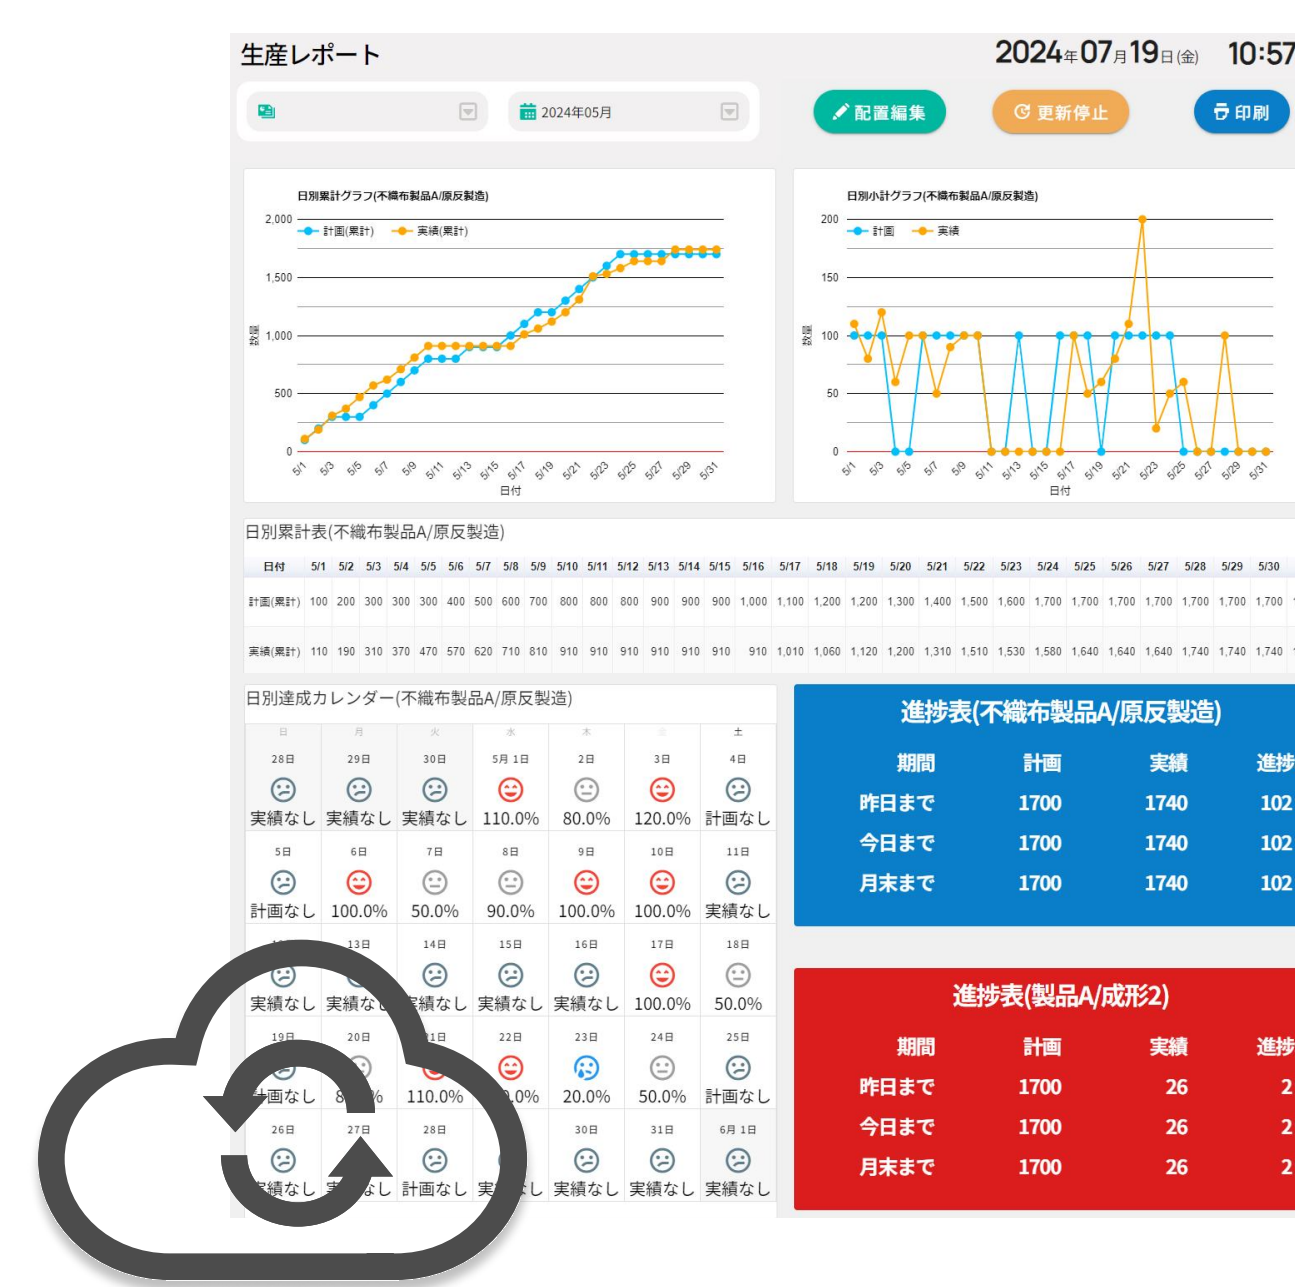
生産レポート

2024年07月19日(金) 10:57

2024年05月

配置編集 更新停止 印刷

日別累計グラフ(不織布製品A/原反製造)

計画(累計) 実績(累計)

2,000
1,500
1,000
500
0

数量

5/1 5/3 5/5 5/7 5/9 5/11 5/13 5/15 5/17 5/19 5/21 5/23 5/25 5/27 5/29 5/31

日付

日別小計グラフ(不織布製品A/原反製造)

計画 実績

200
150
100
50
0

数量

5/1 5/3 5/5 5/7 5/9 5/11 5/13 5/15 5/17 5/19 5/21 5/23 5/25 5/27 5/29 5/31

日付

日別累計表(不織布製品A/原反製造)

| 日付 | 5/1 | 5/2 | 5/3 | 5/4 | 5/5 | 5/6 | 5/7 | 5/8 | 5/9 | 5/10 | 5/11 | 5/12 | 5/13 | 5/14 | 5/15 | 5/16 | 5/17 | 5/18 | 5/19 | 5/20 | 5/21 | 5/22 | 5/23 | 5/24 | 5/25 | 5/26 | 5/27 | 5/28 | 5/29 | 5/30 |
|---|---|---|---|---|---|---|---|---|---|---|---|---|---|---|---|---|---|---|---|---|---|---|---|---|---|---|---|---|---|---|
| 計画(累計) | 100 | 200 | 300 | 300 | 300 | 400 | 500 | 600 | 700 | 800 | 800 | 800 | 900 | 900 | 900 | 1,000 | 1,100 | 1,200 | 1,200 | 1,300 | 1,400 | 1,500 | 1,600 | 1,700 | 1,700 | 1,700 | 1,700 | 1,700 | 1,700 | 1,700 |
| 実績(累計) | 110 | 190 | 310 | 370 | 470 | 570 | 620 | 710 | 810 | 910 | 910 | 910 | 910 | 910 | 910 | 910 | 1,010 | 1,060 | 1,120 | 1,200 | 1,310 | 1,510 | 1,530 | 1,580 | 1,640 | 1,640 | 1,640 | 1,740 | 1,740 | 1,740 |

日別達成カレンダー(不織布製品A/原反製造)

| 日 | 月 | 火 | 水 | 木 | 金 | 土 |
|---|---|---|---|---|---|---|
| 28日 実績なし | 29日 実績なし | 30日 実績なし | 5月 1日 110.0% | 2日 80.0% | 3日 120.0% | 4日 計画なし |
| 5日 計画なし | 6日 100.0% | 7日 50.0% | 8日 90.0% | 9日 100.0% | 10日 100.0% | 11日 実績なし |
| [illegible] 実績なし | 13日 実績な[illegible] | 14日 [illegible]実績なし | 15日 実績なし | 16日 実績なし | 17日 100.0% | 18日 50.0% |
| 19日 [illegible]計画なし | 20日 8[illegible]% | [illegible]1日 110.0% | 22日 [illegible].0% | 23日 20.0% | 24日 50.0% | 25日 計画なし |
| 26日 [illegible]績なし | 27日 実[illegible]なし | 28日 計画なし | 実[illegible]し | 30日 実績なし | 31日 実績なし | 6月 1日 実績なし |

進捗表(不織布製品A/原反製造)

| 期間 | 計画 | 実績 | 進捗 |
|---|---|---|---|
| 昨日まで | 1700 | 1740 | 102 |
| 今日まで | 1700 | 1740 | 102 |
| 月末まで | 1700 | 1740 | 102 |

進捗表(製品A/成形2)

| 期間 | 計画 | 実績 | 進捗 |
|---|---|---|---|
| 昨日まで | 1700 | 26 | 2 |
| 今日まで | 1700 | 26 | 2 |
| 月末まで | 1700 | 26 | 2 |